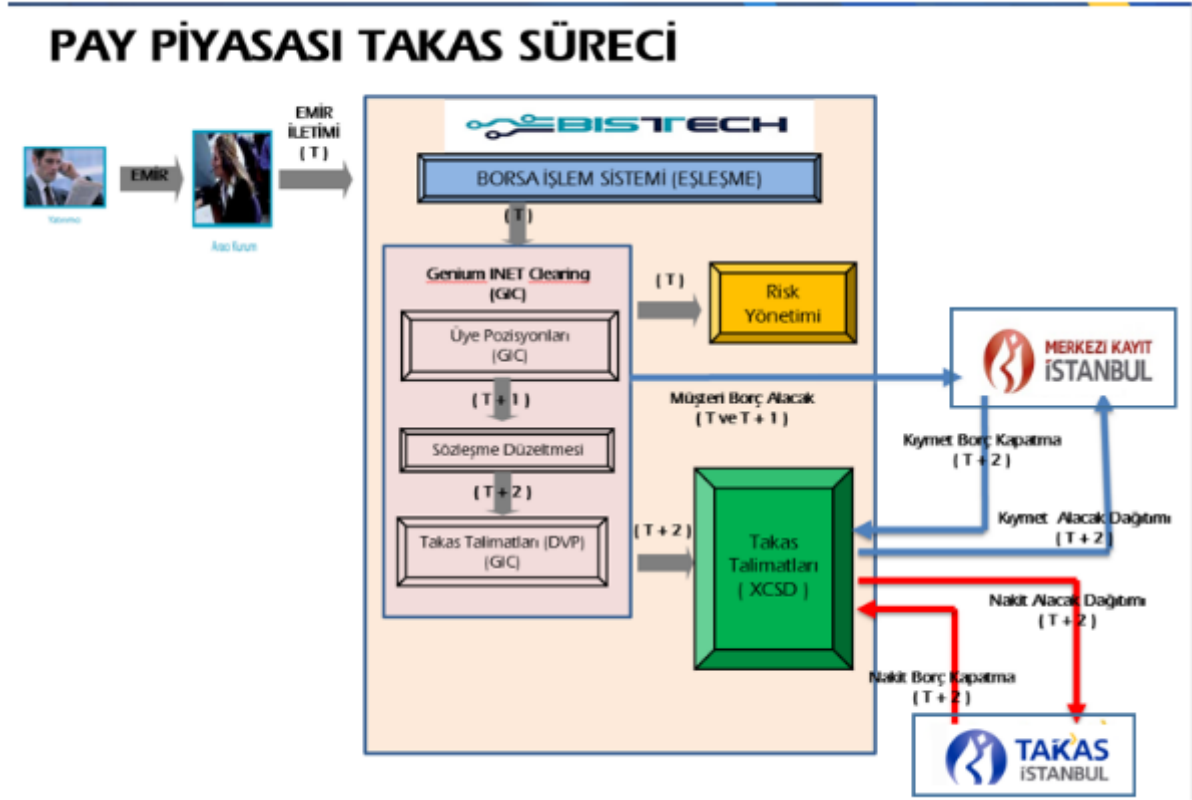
PAY PİYASASI TAKAS SÜRECİ

Yatırımcı

EMİR

Aracı Kurum

EMİR İLETİMİ ( T )

BISTECH

BORSA İŞLEM SİSTEMİ (EŞLEŞME)

( T )

Genium INET Clearing (GIC)

Üye Pozisyonları (GIC)

( T + 1 )

Sözleşme Düzeltmesi

( T + 2 )

Takas Talimatları (DVP) (GIC)

( T )

Risk Yönetimi

Müşteri Borç Alacak ( T ve T + 1 )

( T + 2 )

Takas Talimatları ( XCSD )

MERKEZİ KAYIT İSTANBUL

Kıymet Borç Kapatma ( T + 2 )

Kıymet Alacak Dağıtımı ( T + 2 )

Nakit Alacak Dağıtımı ( T + 2 )

Nakit Borç Kapatma ( T + 2 )

TAKAS İSTANBUL